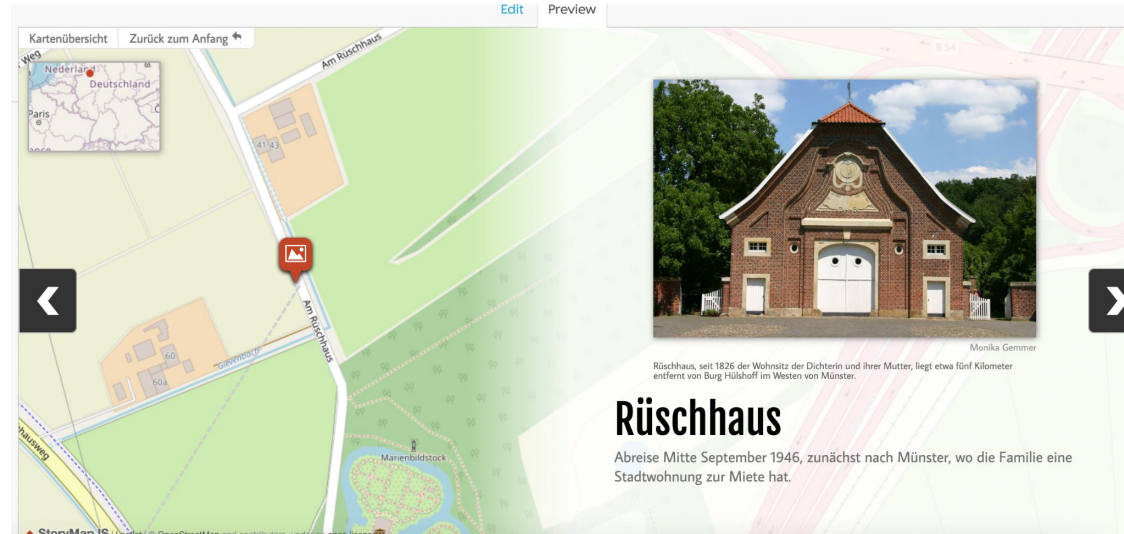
Edit
Preview

Kartenübersicht
Zurück zum Anfang

Nederland
Deutschland
Paris

Am Rüschhaus
41
43
Am Rüschhaus
60
60a
Gievenbach
Marienbildstock
B 54

Monika Gemmer

Rüschhaus, seit 1826 der Wohnsitz der Dichterin und ihrer Mutter, liegt etwa fünf Kilometer entfernt von Burg Hülshoff im Westen von Münster.

Rüschhaus

Abreise Mitte September 1946, zunächst nach Münster, wo die Familie eine Stadtwohnung zur Miete hat.

StoryMapJS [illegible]